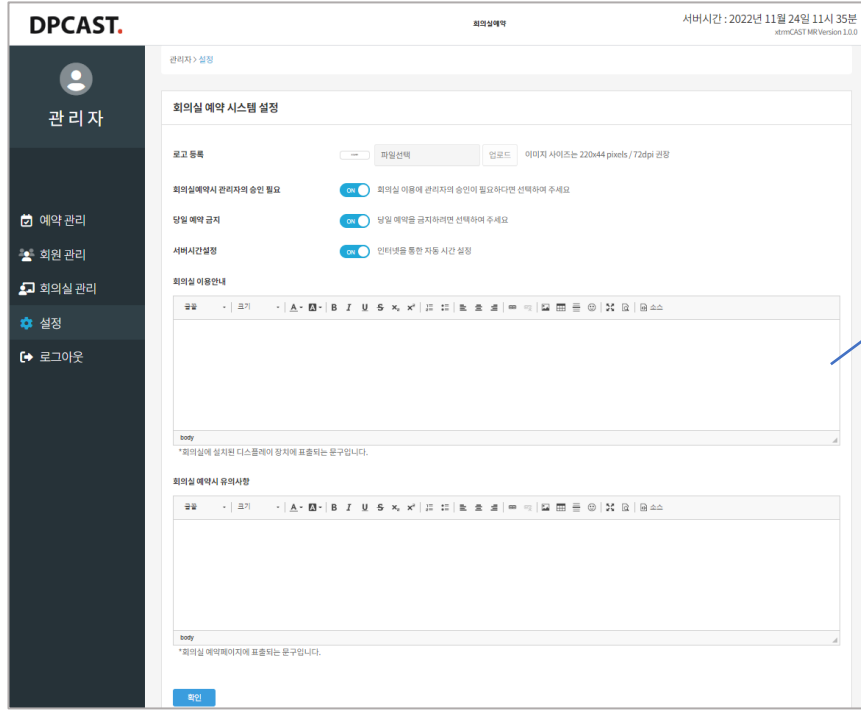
DPCAST.

회의실예약

서버시간 : 2022년 11월 24일 11시 35분
xtrmCAST MR Version 1.0.0

관리자

예약 관리
회원 관리
회의실 관리
설정
로그아웃

관리자 > 설정

회의실 예약 시스템 설정

로고 등록 파일선택 업로드 이미지 사이즈는 220x44 pixels / 72dpi 권장

회의실예약시 관리자의 승인 필요 ON 회의실 이용에 관리자의 승인이 필요하다면 선택하여 주세요

당일 예약 금지 ON 당일 예약을 금지하려면 선택하여 주세요

서버시간설정 ON 인터넷을 통한 자동 시간 설정

회의실 이용안내

글꼴 크기 소스

body

*회의실에 설치된 디스플레이 장치에 표출되는 문구입니다.

회의실 예약시 유의사항

글꼴 크기 소스

body

*회의실 예약페이지에 표출되는 문구입니다.

확인